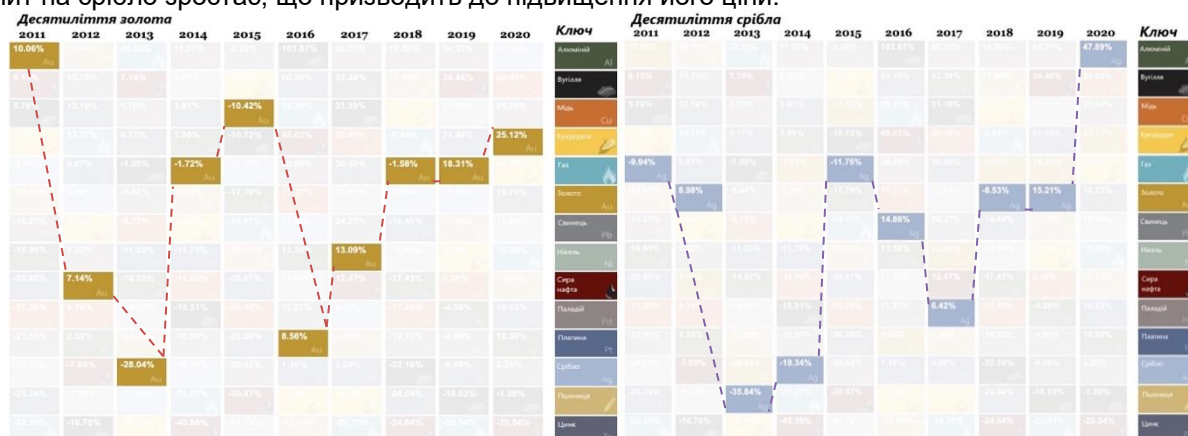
Десятиліття золота

| 2011 | 2012 | 2013 | 2014 | 2015 | 2016 | 2017 | 2018 | 2019 | 2020 |
|---|---|---|---|---|---|---|---|---|---|
| 10.06% Au | 7.14% Au | -28.04% Au | -1.72% Au | -10.42% Au | 8.56% Au | 13.09% Au | -1.58% Au | 18.31% Au | 25.12% Au |

Ключ
Алюміній Al
Вугілля
Мідь Cu
Кукурудза
Газ
Золото Au
Свинець Pb
Нікель Ni
Сира нафта
Паладій Pd
Платина Pt
Срібло Ag
Пшениця
Цинк

Десятиліття срібла

| 2011 | 2012 | 2013 | 2014 | 2015 | 2016 | 2017 | 2018 | 2019 | 2020 |
|---|---|---|---|---|---|---|---|---|---|
| -9.94% Ag | 8.98% Ag | -35.84% Ag | -19.34% Ag | -11.75% Ag | 14.86% Ag | 6.42% Ag | -8.53% Ag | 15.21% Ag | 47.89% Ag |

Ключ
Алюміній
Вугілля
Мідь
Кукурудза
Газ
Золото
Свинець
Нікель
Сира нафта
Паладій
Платина
Срібло
Пшениця
Цинк